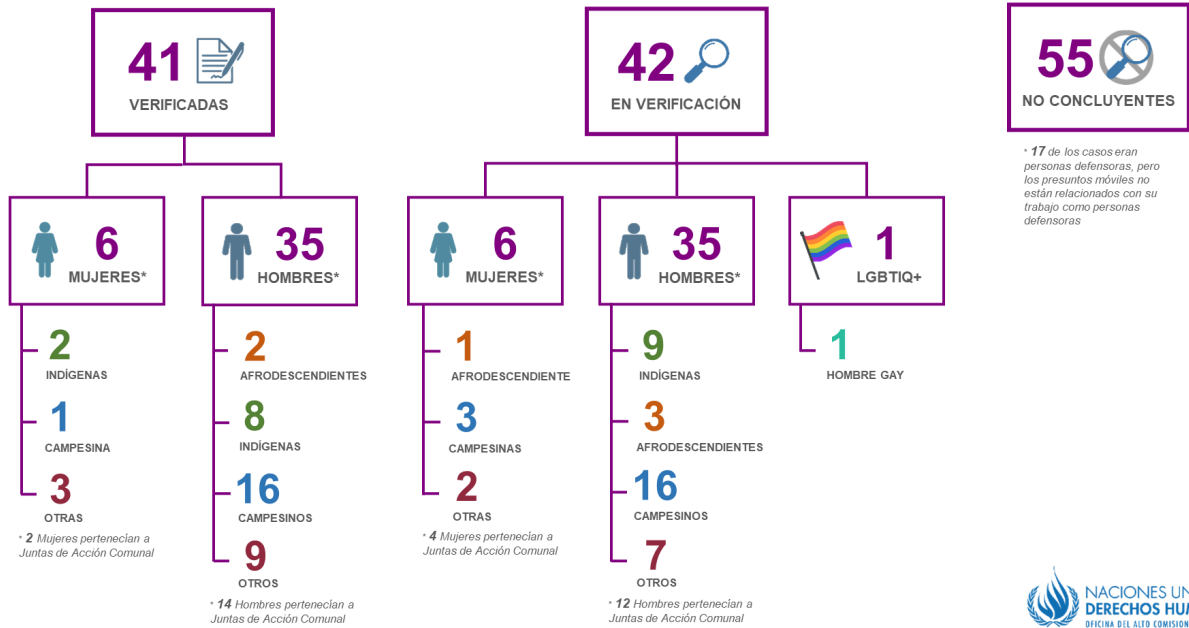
41
VERIFICADAS

6
MUJERES*

2
INDÍGENAS

1
CAMPESINA

3
OTRAS

* 2 Mujeres pertenecian a Juntas de Acción Comunal

35
HOMBRES*

2
AFRODESCENDIENTES

8
INDÍGENAS

16
CAMPESINOS

9
OTROS

* 14 Hombres pertenecian a Juntas de Acción Comunal

42
EN VERIFICACIÓN

6
MUJERES*

1
AFRODESCENDIENTE

3
CAMPESINAS

2
OTRAS

* 4 Mujeres pertenecian a Juntas de Acción Comunal

35
HOMBRES*

9
INDÍGENAS

3
AFRODESCENDIENTES

16
CAMPESINOS

7
OTROS

* 12 Hombres pertenecian a Juntas de Acción Comunal

1
LGBTIQ+

1
HOMBRE GAY

55
NO CONCLUYENTES

* 17 de los casos eran personas defensoras, pero los presuntos móviles no están relacionados con su trabajo como personas defensoras

NACIONES UN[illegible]
DERECHOS HU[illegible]
OFICINA DEL ALTO COMISIO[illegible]